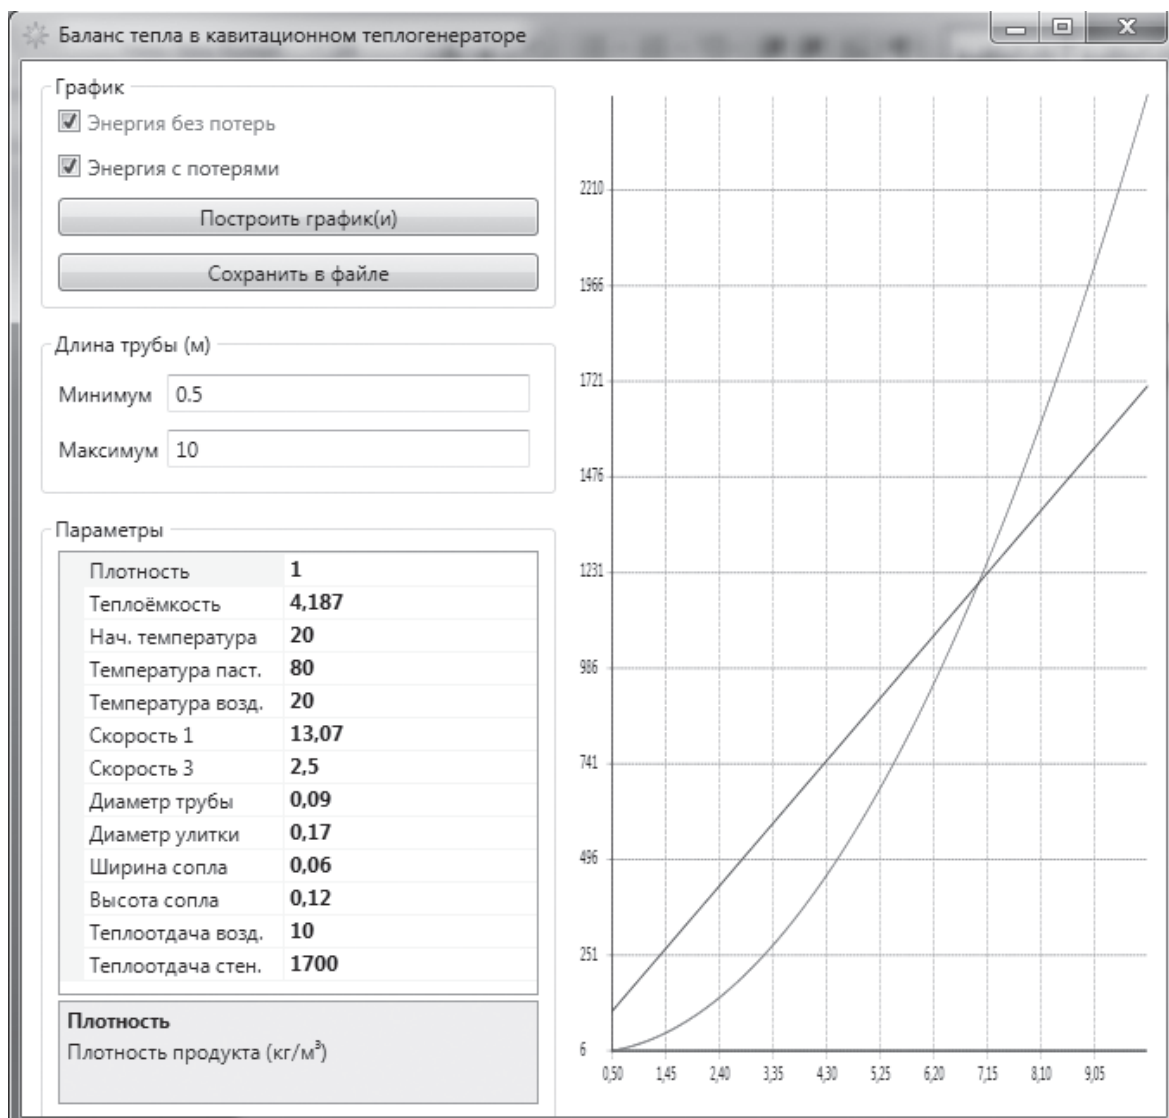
Баланс тепла в кавитационном теплогенераторе

График
Энергия без потерь
Энергия с потерями
Построить график(и)
Сохранить в файле

Длина трубы (м)
Минимум 0.5
Максимум 10

Параметры

| | |
|---|---|
| Плотность | 1 |
| Теплоёмкость | 4,187 |
| Нач. температура | 20 |
| Температура паст. | 80 |
| Температура возд. | 20 |
| Скорость 1 | 13,07 |
| Скорость 3 | 2,5 |
| Диаметр трубы | 0,09 |
| Диаметр улитки | 0,17 |
| Ширина сопла | 0,06 |
| Высота сопла | 0,12 |
| Теплоотдача возд. | 10 |
| Теплоотдача стен. | 1700 |

Плотность
Плотность продукта (кг/м$^3$)

2210
1966
1721
1476
1231
986
741
496
251
6

0,50 1,45 2,40 3,35 4,30 5,25 6,20 7,15 8,10 9,05